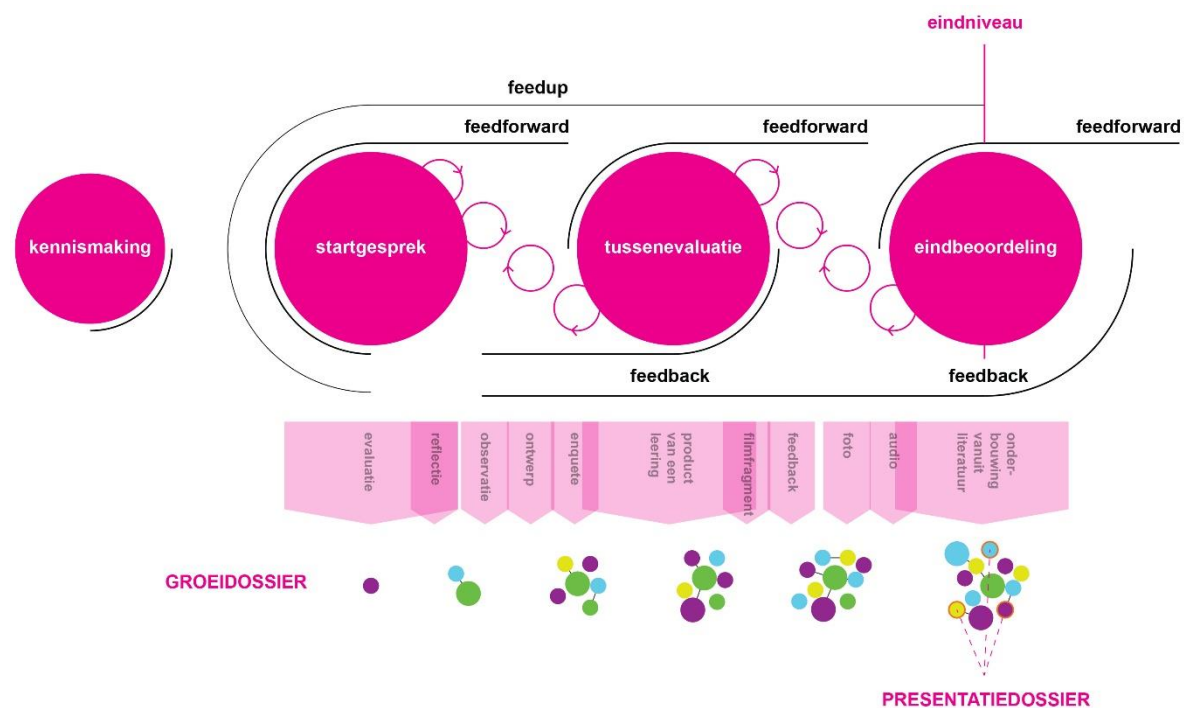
eindniveau

feedup

feedforward

feedforward

feedforward

kennismaking

startgesprek

tussenevaluatie

eindbeoordeling

feedback

feedback

evaluatie

reflectie

observatie

ontwerp

enquete

product van een leering

filmfragment

feedback

foto

audio

onderbouwing vanuit literatuur

GROEIDOSSIER

PRESENTATIEDOSSIER